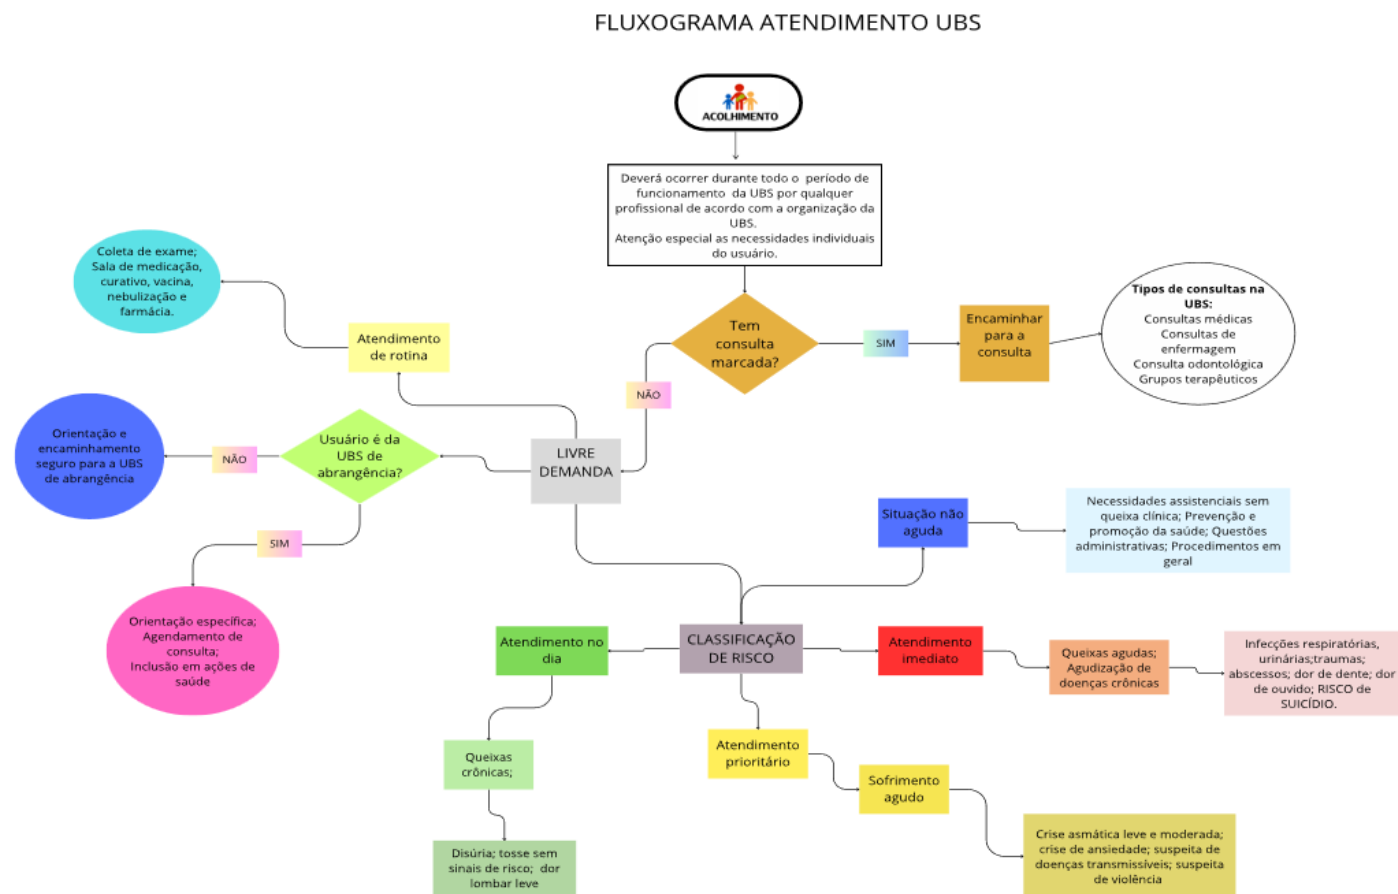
FLUXOGRAMA ATENDIMENTO UBS

ACOLHIMENTO

Deverá ocorrer durante todo o período de funcionamento da UBS por qualquer profissional de acordo com a organização da UBS.
Atenção especial as necessidades individuais do usuário.

Tem consulta marcada?

SIM

Encaminhar para a consulta

Tipos de consultas na UBS:
Consultas médicas
Consultas de enfermagem
Consulta odontológica
Grupos terapêuticos

NÃO

Coleta de exame; Sala de medicação, curativo, vacina, nebulização e farmácia.

Atendimento de rotina

LIVRE DEMANDA

Usuário é da UBS de abrangência?

NÃO

Orientação e encaminhamento seguro para a UBS de abrangência

SIM

Orientação específica; Agendamento de consulta; Inclusão em ações de saúde

Situação não aguda

Necessidades assistenciais sem queixa clínica; Prevenção e promoção da saúde; Questões administrativas; Procedimentos em geral

Atendimento no dia

CLASSIFICAÇÃO DE RISCO

Atendimento imediato

Queixas agudas; Agudização de doenças crônicas

Infecções respiratórias, urinárias,traumas; abscessos; dor de dente; dor de ouvido; RISCO de SUICÍDIO.

Queixas crônicas;

Atendimento prioritário

Sofrimento agudo

Disúria; tosse sem sinais de risco; dor lombar leve

Crise asmática leve e moderada; crise de ansiedade; suspeita de doenças transmissíveis; suspeita de violência